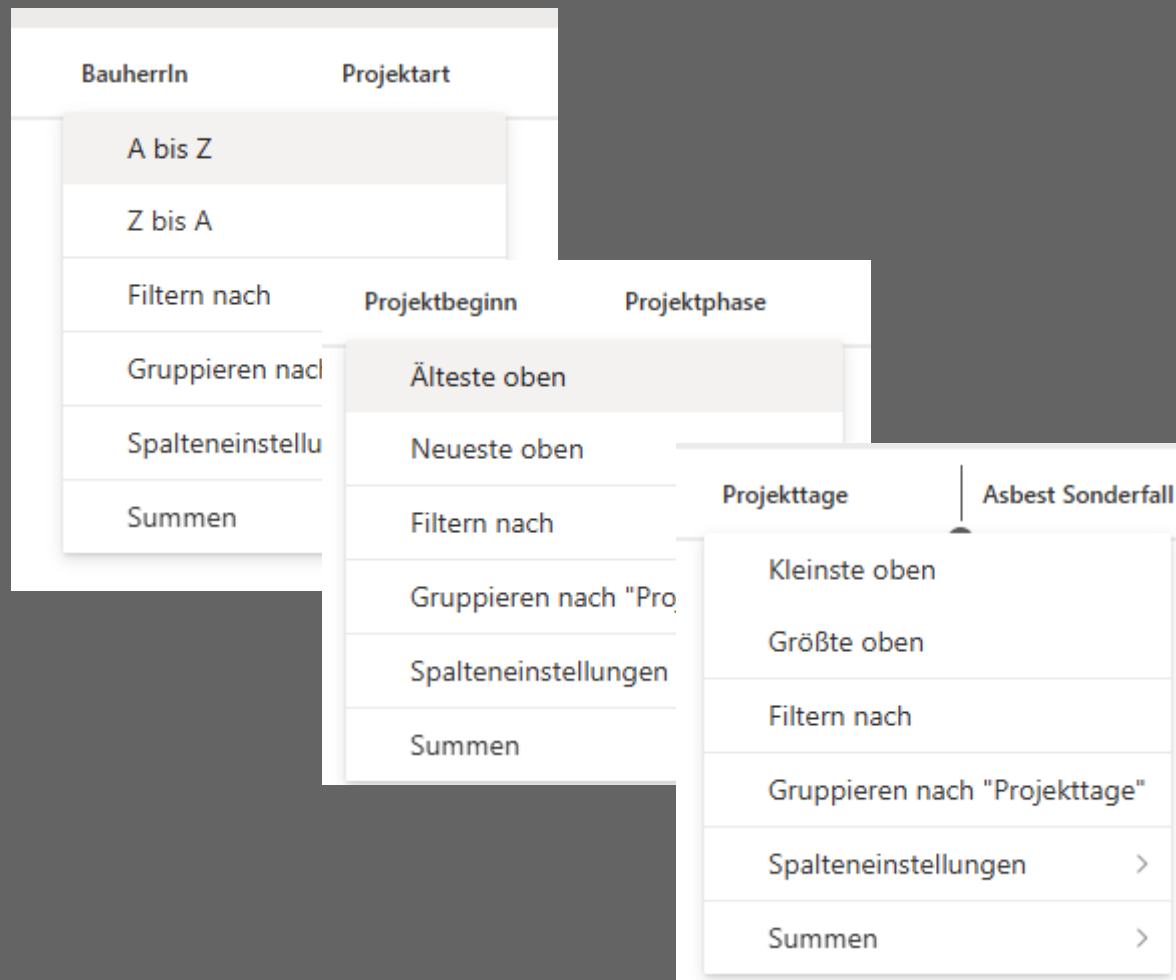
BauherrIn Projektart

A bis Z

Z bis A

Filtern nach

Gruppieren nacl

Spalteneinstellu

Summen

Projektbeginn Projektphase

Älteste oben

Neueste oben

Filtern nach

Gruppieren nach "Proj

Spalteneinstellungen

Summen

Projekttage Asbest Sonderfall

Kleinste oben

Größte oben

Filtern nach

Gruppieren nach "Projekttage"

Spalteneinstellungen >

Summen >